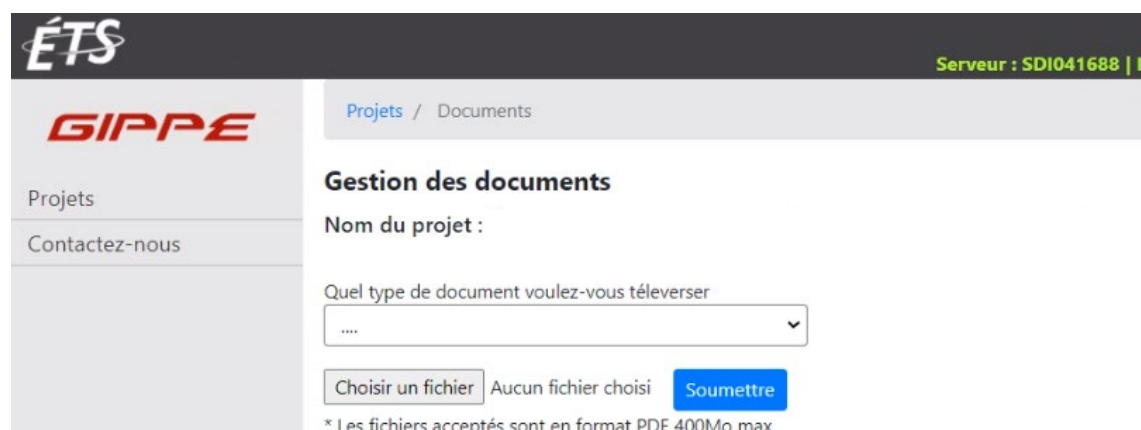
ÉTS

Serveur : SDI041688 | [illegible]

GIPPE

Projets / Documents

Projets

Contactez-nous

Gestion des documents

Nom du projet :

Quel type de document voulez-vous téleverser

....

Choisir un fichier Aucun fichier choisi Soumettre

* Les fichiers acceptés sont en format PDF 400Mo max